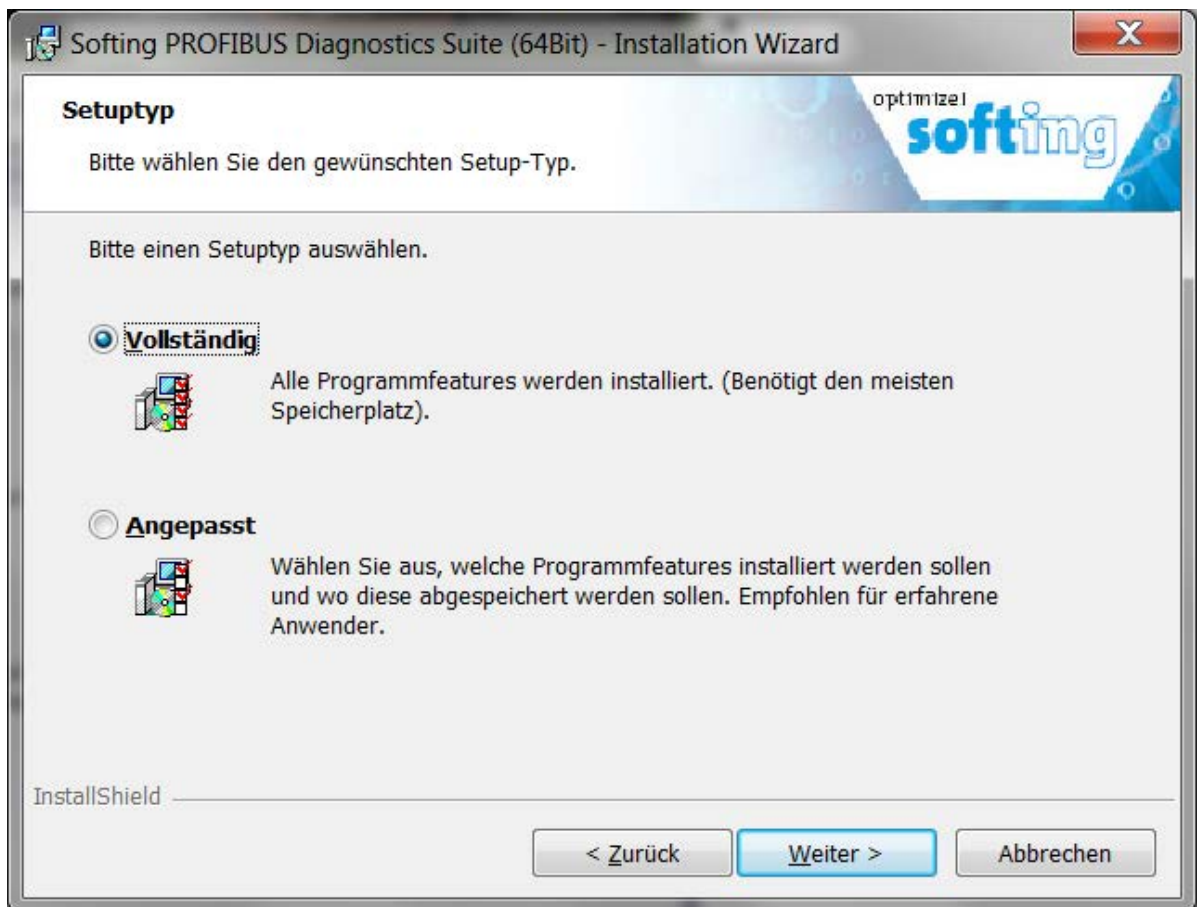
Softing PROFIBUS Diagnostics Suite (64Bit) - Installation Wizard

X

Setuptyp

Bitte wählen Sie den gewünschten Setup-Typ.

optimize!
softing

Bitte einen Setuptyp auswählen.

Vollständig

Alle Programmfeatures werden installiert. (Benötigt den meisten Speicherplatz).

Angepasst

Wählen Sie aus, welche Programmfeatures installiert werden sollen und wo diese abgespeichert werden sollen. Empfohlen für erfahrene Anwender.

InstallShield

< Zurück

Weiter >

Abbrechen